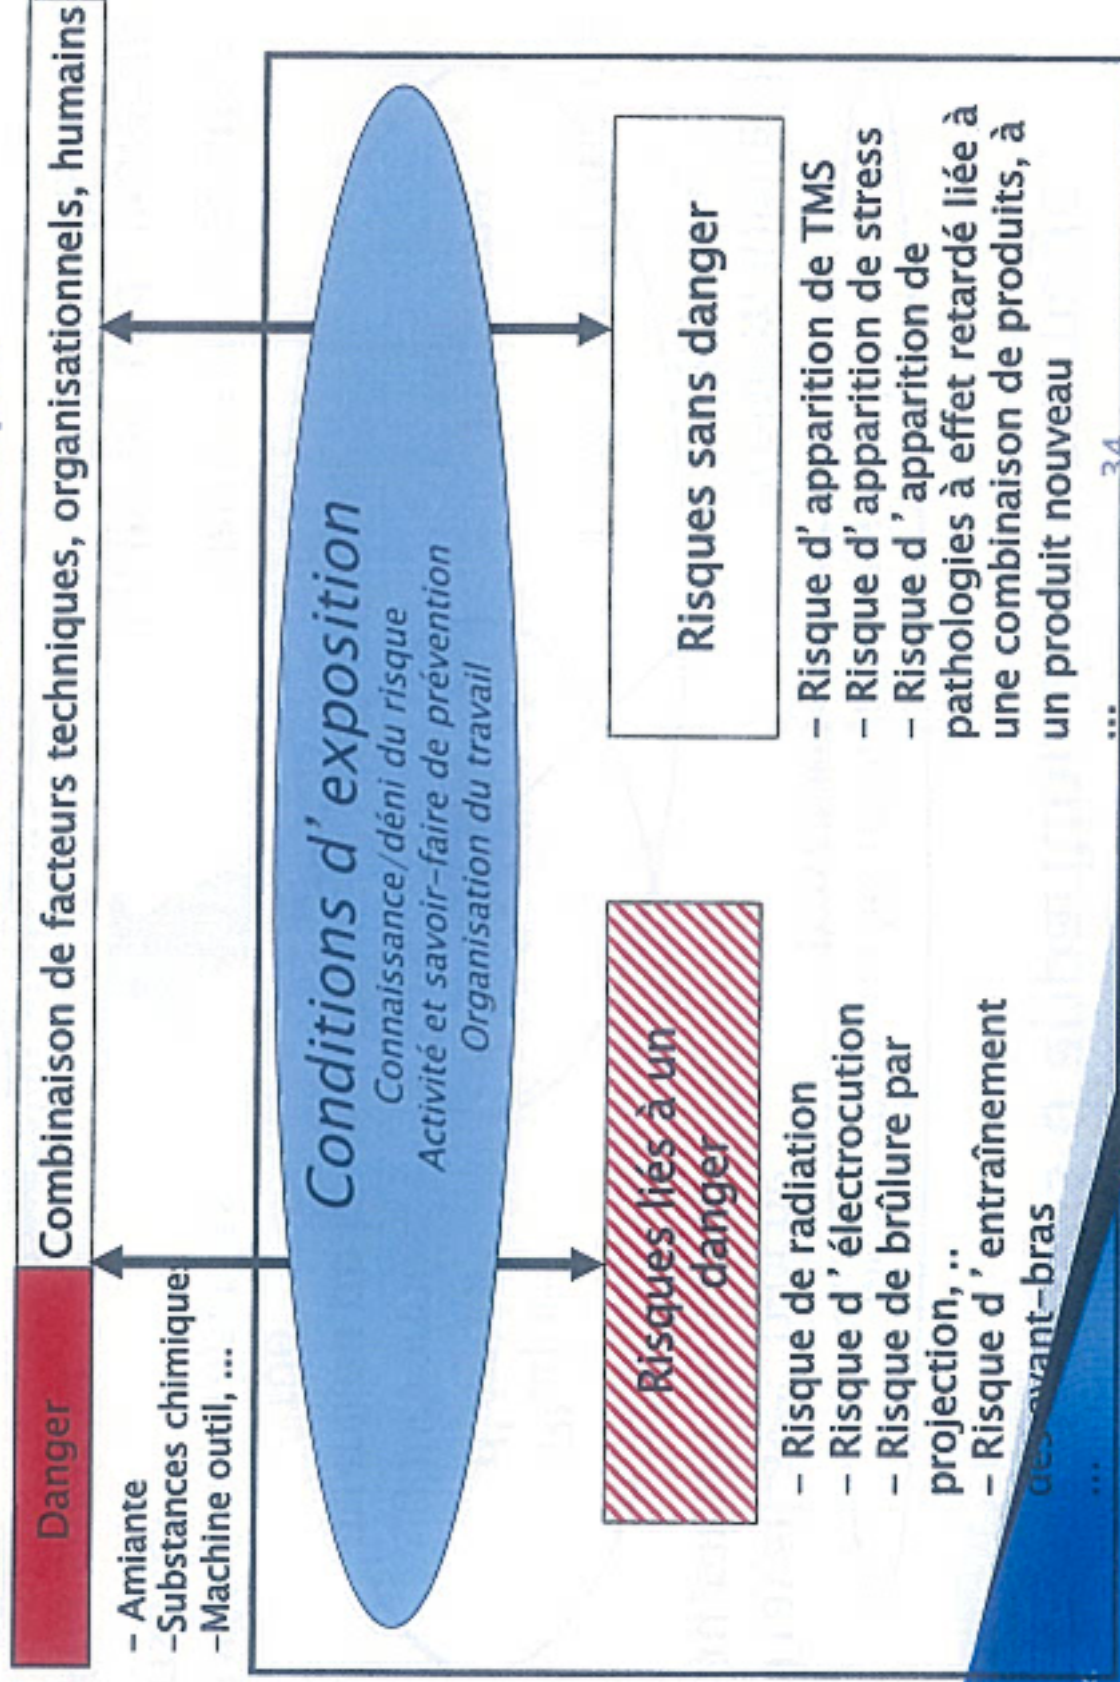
Danger

Combinaison de facteurs techniques, organisationnels, humains

- Amiante
-Substances chimique
-Machine outil, ...

Conditions d' exposition

Connaissance/déni du risque
Activité et savoir-faire de prévention
Organisation du travail

Risques liés à un danger

- Risque de radiation
- Risque d ' électrocution
- Risque de brûlure par projection, ..
- Risque d ' entraînement des avant-bras
...

Risques sans danger

- Risque d' apparition de TMS
- Risque d' apparition de stress
- Risque d ' apparition de pathologies à effet retardé liée à une combinaison de produits, à un produit nouveau
...

34